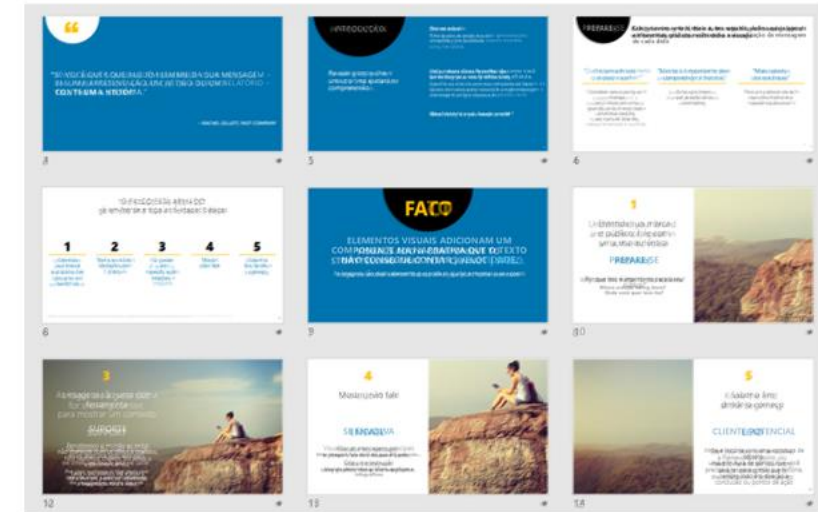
"SE VOCÊ ACHA QUE O MELHOR MEIO DE PASSAR UMA MENSAGEM É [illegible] CONTE UMA HISTÓRIA."

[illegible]

3

INTRODUÇÃO

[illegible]

5

PREPARE-SE

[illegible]

6

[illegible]

1

2

3

4

5

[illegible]

8

FATO

ELEMENTOS VISUAIS ADICIONAM UM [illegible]

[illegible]

9

1

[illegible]

PREPARE-SE

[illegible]

10

3

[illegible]

12

4

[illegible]

13

5

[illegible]

CLIENTE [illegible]

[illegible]

14